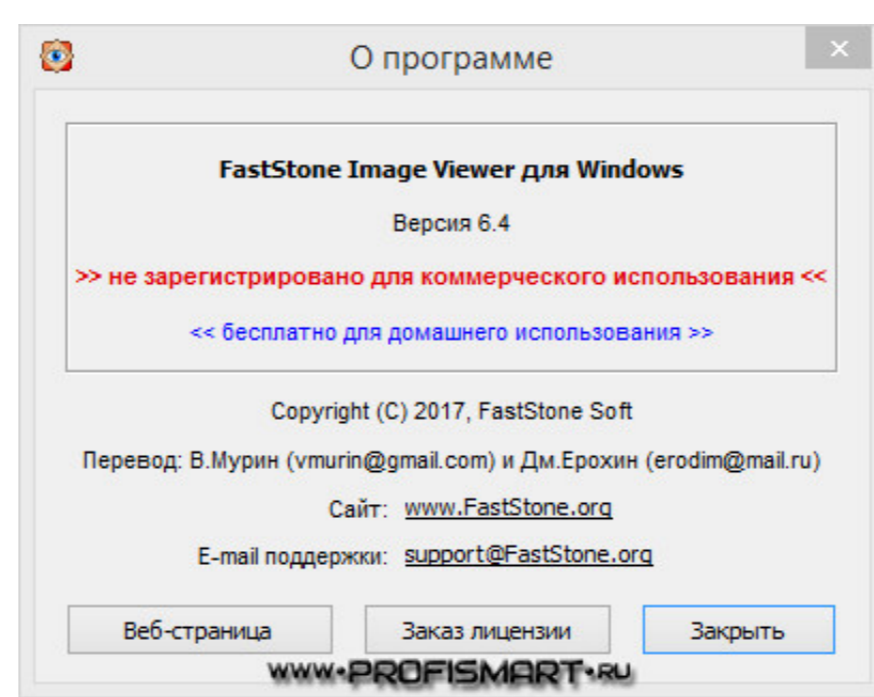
О программе

FastStone Image Viewer для Windows

Версия 6.4

>> не зарегистрировано для коммерческого использования <<

<< бесплатно для домашнего использования >>

Copyright (C) 2017, FastStone Soft

Перевод: В.Мурин (vmurin@gmail.com) и Дм.Ерохин (erodim@mail.ru)

Сайт: www.FastStone.org

E-mail поддержки: support@FastStone.org

Веб-страница

Заказ лицензии

Закрыть

WWW•PROFISMART•RU